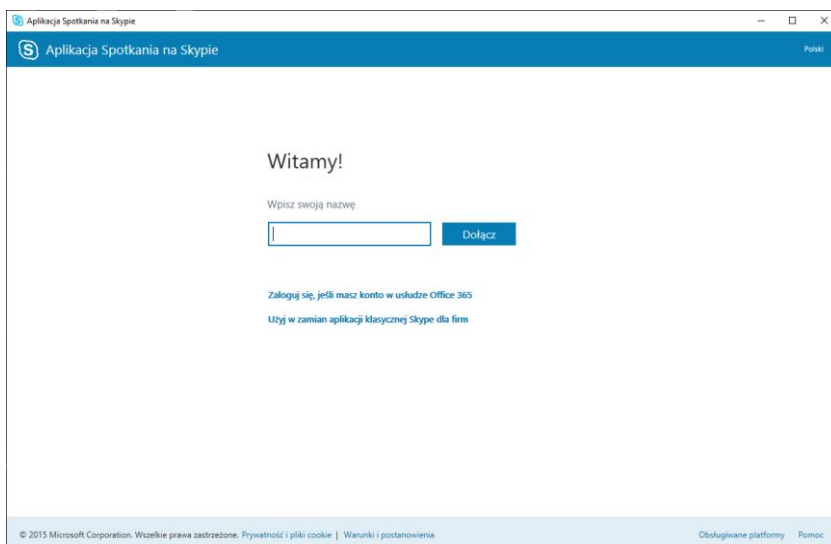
Aplikacja Spotkania na Skypie

Aplikacja Spotkania na Skypie

Polski

Witamy!

Wpisz swoją nazwę

Dołącz

Zaloguj się, jeśli masz konto w usłudze Office 365

Użyj w zamian aplikacji klasycznej Skype dla firm

© 2015 Microsoft Corporation. Wszelkie prawa zastrzeżone. Prywatność i pliki cookie | Warunki i postanowienia

Obsługiwane platformy Pomoc